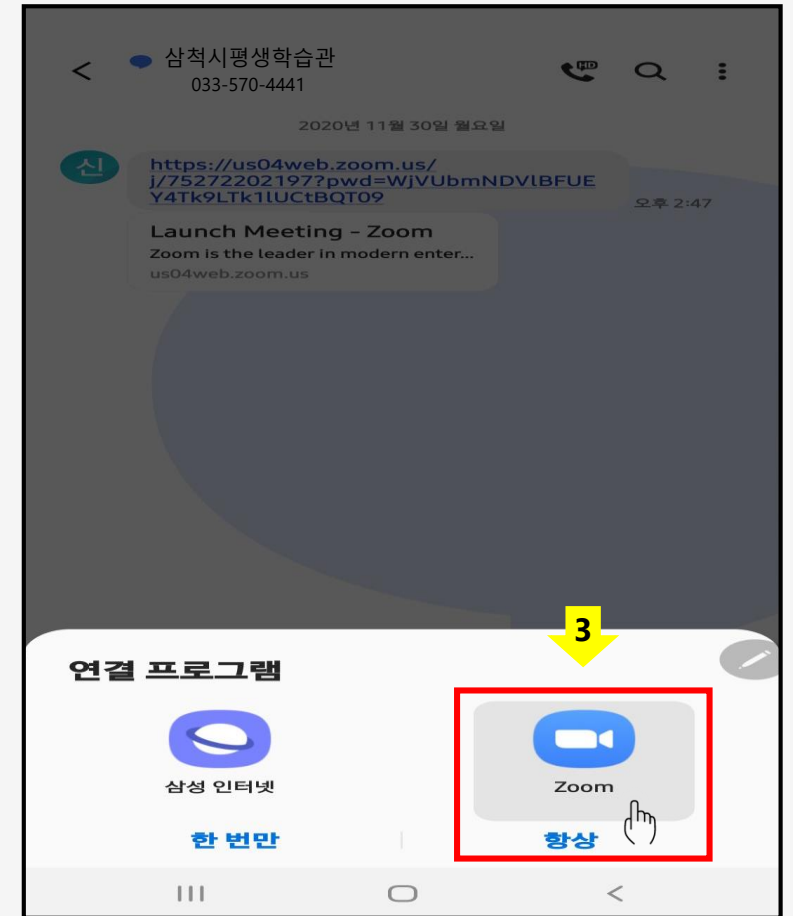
삼척시평생학습관
033-570-4441

2020년 11월 30일 월요일

신

https://us04web.zoom.us/j/75272202197?pwd=WjVUbmNDVlBFUEY4Tk9LTk1lUCtBQT09

오후 2:47

Launch Meeting - Zoom
Zoom is the leader in modern enter...
us04web.zoom.us

3

연결 프로그램

삼성 인터넷

Zoom

한 번만

항상